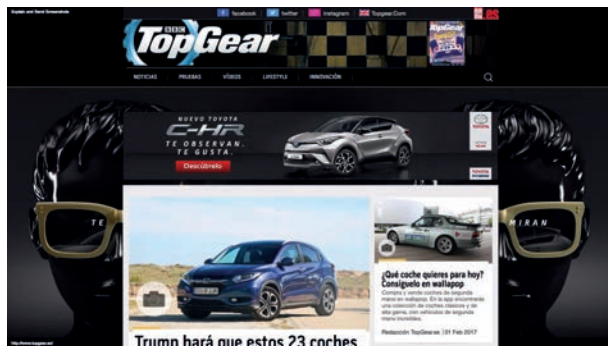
Explain and Send Screenshots

facebook twitter instagram TopgearCom

ES

BBC TopGear

TopGear

NOTICIAS PRUEBAS VÍDEOS LIFESTYLE INNOVACIÓN

NUEVO TOYOTA C-HR

TE OBSERVAN. TE GUSTA.

Descúbrelo

TOYOTA

TE

MIRAN

¿Qué coche quieres para hoy? Consíguelo en wallapop

Compra y vende coches de segunda mano en wallapop. En la app encontrarás una colección de coches clásicos y de alta gama, con vehículos de segunda mano increíbles.

Redacción TopGear.es | 01 Feb 2017

Trump hará que estos 23 coches

http://www.topgear.es/